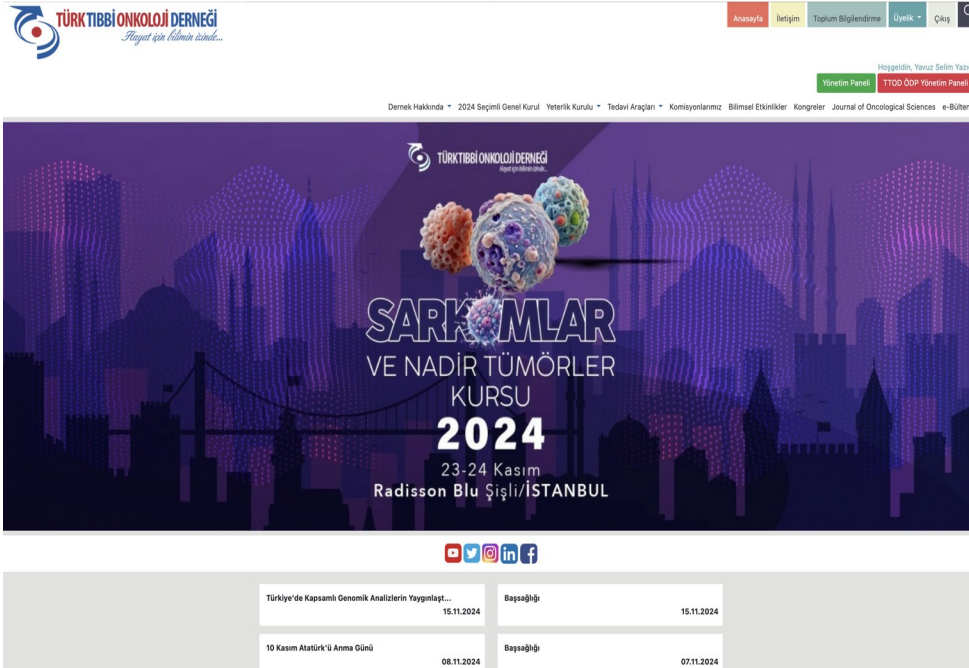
TÜRK TIBBİ ONKOLOJİ DERNEĞİ
Hayat için bilimin izinde...

Anasayfa İletişim Toplum Bilgilendirme Üyelik Çıkış

Hoşgeldin, Yavuz Selim Yazı
Yönetim Paneli TTOD ÖDP Yönetim Paneli

Dernek Hakkında 2024 Seçimli Genel Kurul Yeterlik Kurulu Tedavi Araçları Komisyonlarımız Bilimsel Etkinlikler Kongreler Journal of Oncological Sciences e-Bülten

TÜRK TIBBİ ONKOLOJİ DERNEĞİ
Hayat için bilimin izinde...

SARKOMLAR
VE NADİR TÜMÖRLER
KURSU
2024
23-24 Kasım
Radisson Blu Şişli/İSTANBUL

Türkiye'de Kapsamlı Genomik Analizlerin Yaygınlaşt...
15.11.2024

Başsağlığı
15.11.2024

10 Kasım Atatürk'ü Anma Günü
08.11.2024

Başsağlığı
07.11.2024